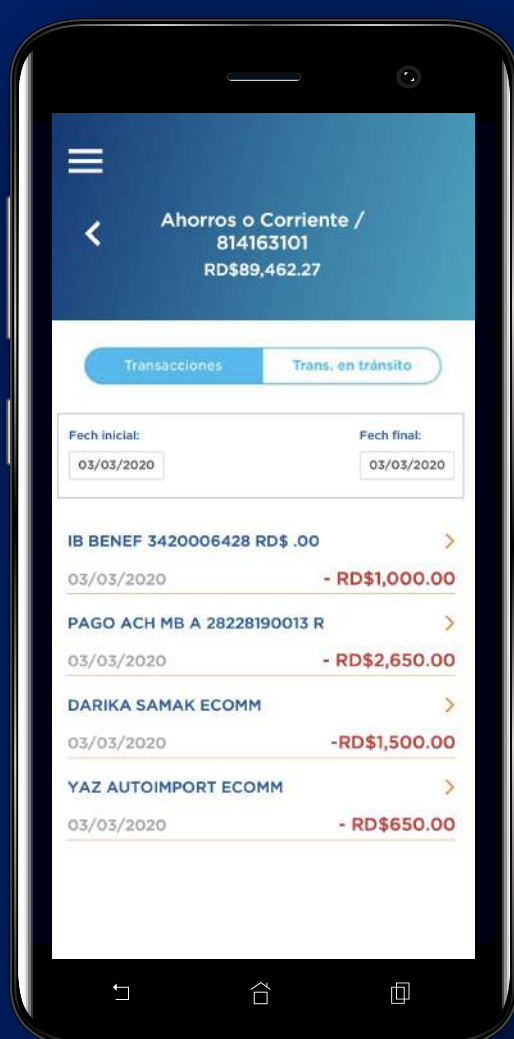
Ahorros o Corriente / 814163101
RD$89,462.27

Transacciones
Trans. en tránsito

Fech inicial:
03/03/2020
Fech final:
03/03/2020

IB BENEF 3420006428 RD$ .00
03/03/2020
- RD$1,000.00

PAGO ACH MB A 28228190013 R
03/03/2020
- RD$2,650.00

DARIKA SAMAK ECOMM
03/03/2020
-RD$1,500.00

YAZ AUTOIMPORT ECOMM
03/03/2020
- RD$650.00